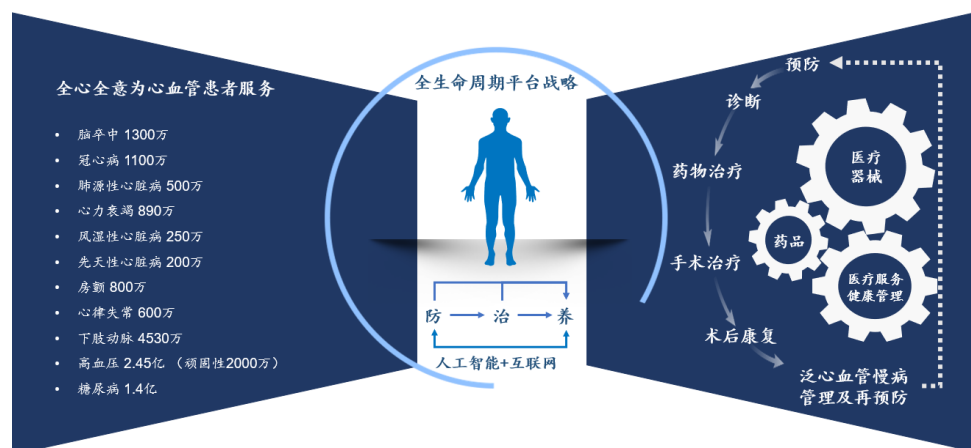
全心全意为心血管患者服务

- 脑卒中 1300万
- 冠心病 1100万
- 肺源性心脏病 500万
- 心力衰竭 890万
- 风湿性心脏病 250万
- 先天性心脏病 200万
- 房颤 800万
- 心律失常 600万
- 下肢动脉 4530万
- 高血压 2.45亿 （顽固性2000万）
- 糖尿病 1.4亿

全生命周期平台战略

防 治 养

人工智能+互联网

预防

诊断

药物治疗

手术治疗

术后康复

泛心血管慢病管理及再预防

医疗器械

药品

医疗服务健康管理